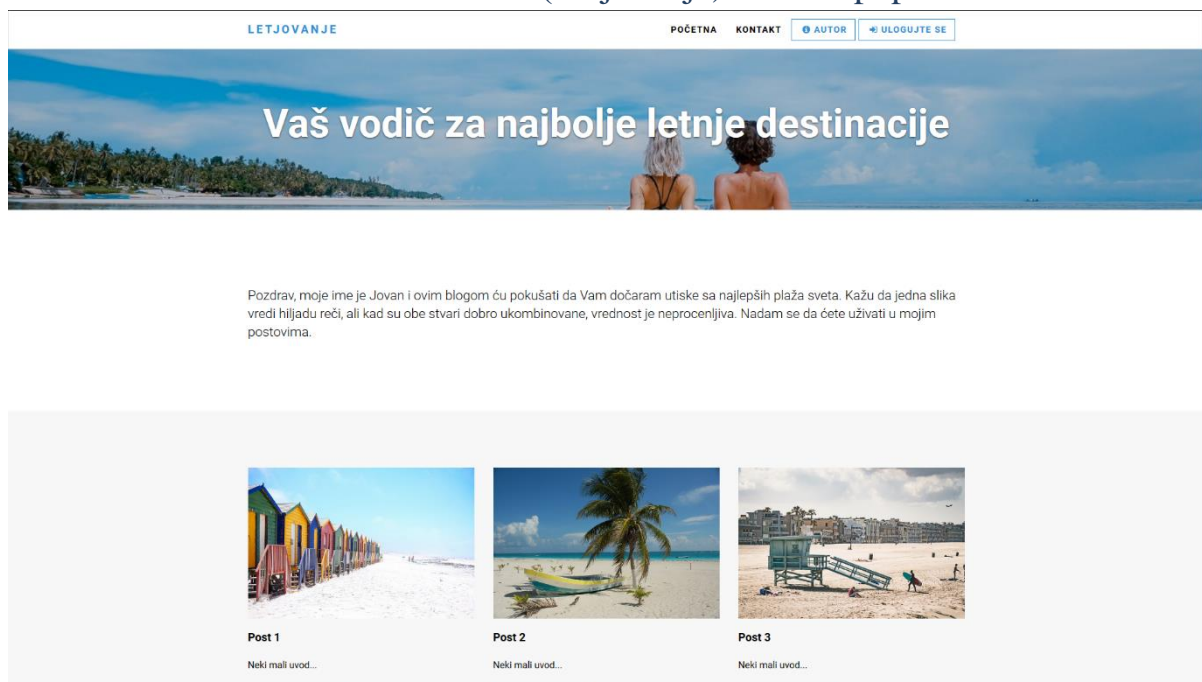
LETJOVANJE

POČETNA KONTAKT AUTOR ULOGUJTE SE

Vaš vodič za najbolje letnje destinacije

Pozdrav, moje ime je Jovan i ovim blogom ću pokušati da Vam dočaram utiske sa najlepših plaža sveta. Kažu da jedna slika vredi hiljadu reči, ali kad su obe stvari dobro ukombinovane, vrednost je neprocenljiva. Nadam se da ćete uživati u mojim postovima.

Post 1

Neki mali uvod...

Post 2

Neki mali uvod...

Post 3

Neki mali uvod...